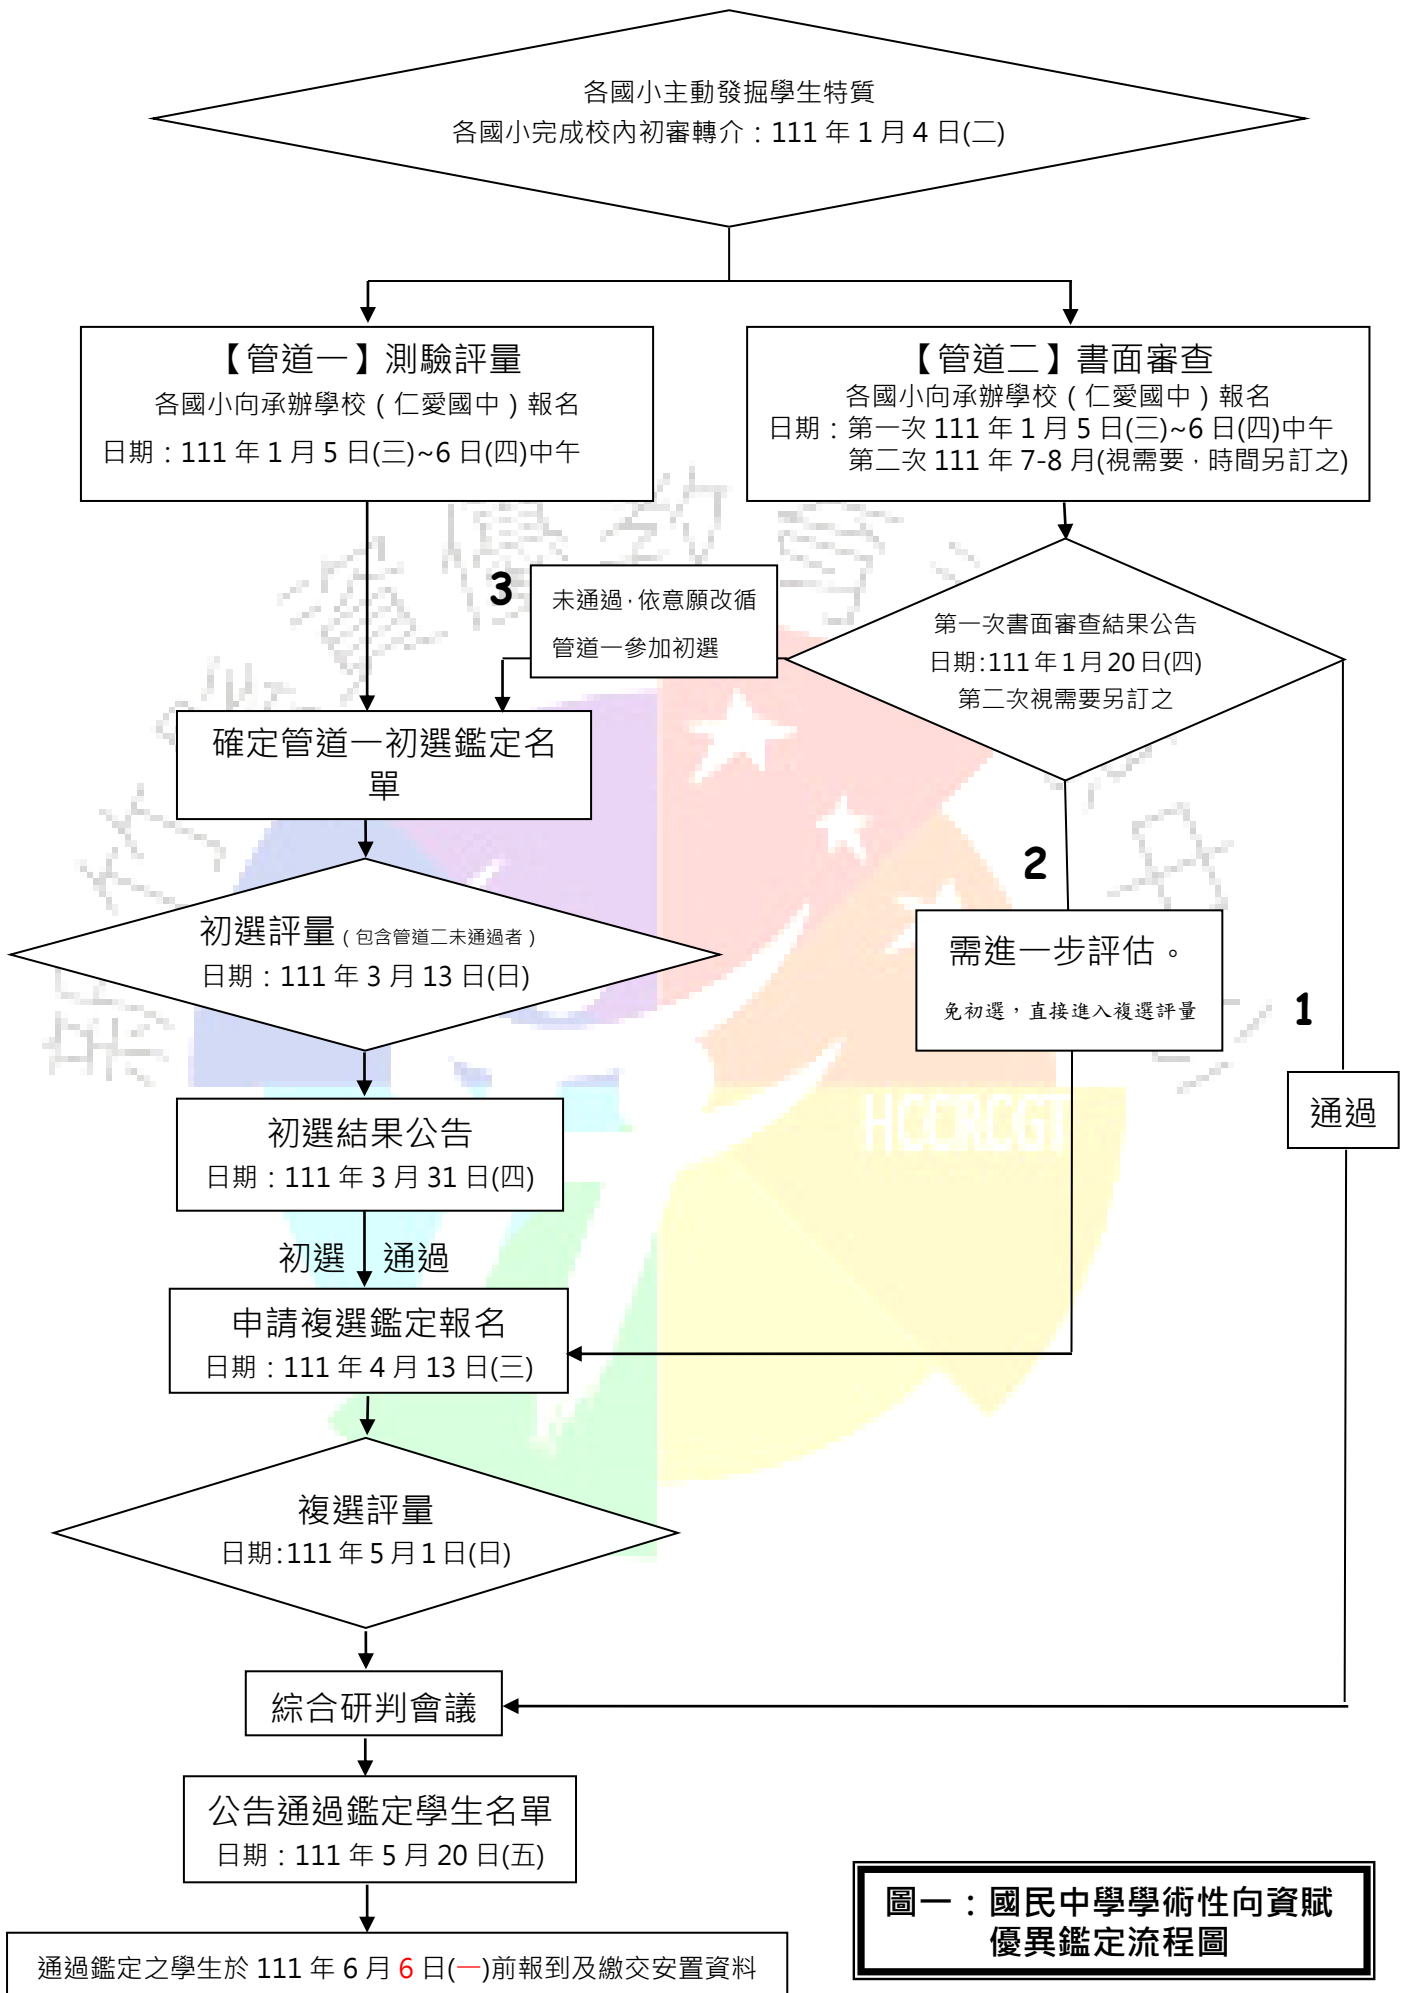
各國小主動發掘學生特質
各國小完成校內初審轉介：111 年 1 月 4 日(二)

【管道一】測驗評量
各國小向承辦學校（仁愛國中）報名
日期：111 年 1 月 5 日(三)~6 日(四)中午

【管道二】書面審查
各國小向承辦學校（仁愛國中）報名
日期：第一次 111 年 1 月 5 日(三)~6 日(四)中午
第二次 111 年 7-8 月(視需要，時間另訂之)

3

未通過，依意願改循管道一參加初選

第一次書面審查結果公告
日期:111 年 1 月 20 日(四)
第二次視需要另訂之

確定管道一初選鑑定名單

2

初選評量（包含管道二未通過者）
日期：111 年 3 月 13 日(日)

需進一步評估。
免初選，直接進入複選評量

1

通過

初選結果公告
日期：111 年 3 月 31 日(四)

初選 通過

申請複選鑑定報名
日期：111 年 4 月 13 日(三)

複選評量
日期:111 年 5 月 1 日(日)

綜合研判會議

公告通過鑑定學生名單
日期：111 年 5 月 20 日(五)

圖一：國民中學學術性向資賦優異鑑定流程圖

通過鑑定之學生於 111 年 6 月 6 日(一)前報到及繳交安置資料